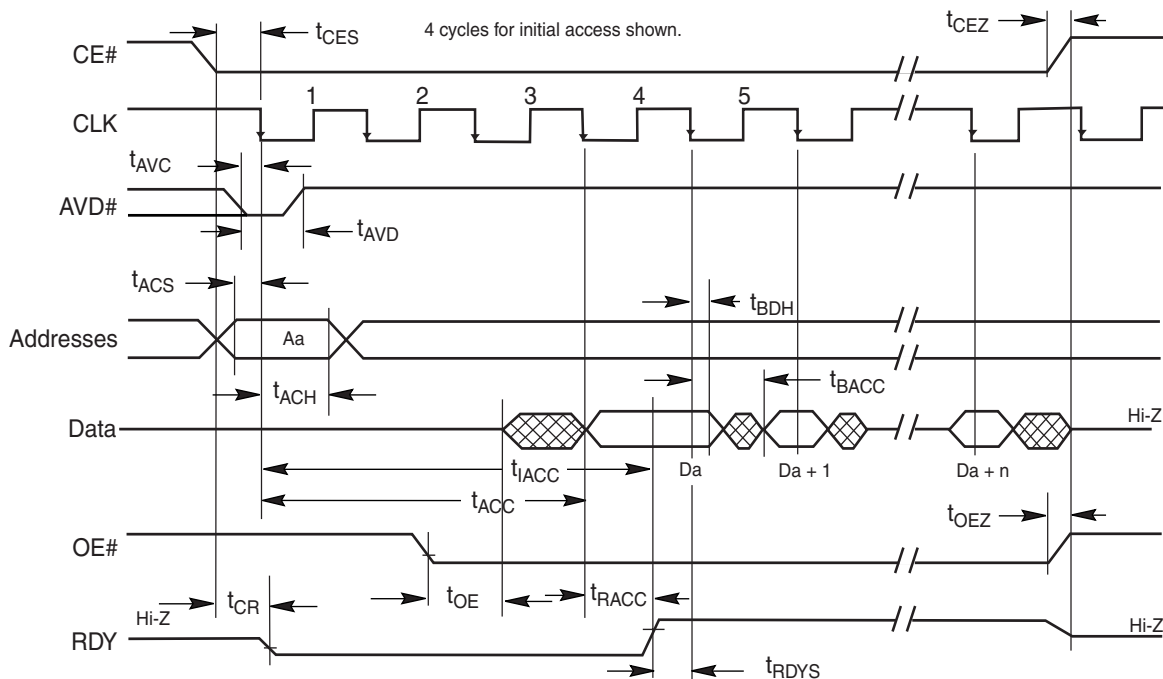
CE#
$t_{CES}$
4 cycles for initial access shown.
$t_{CEZ}$
CLK
1
2
3
4
5
$t_{AVC}$
AVD#
$t_{AVD}$
$t_{ACS}$
$t_{BDH}$
Addresses
Aa
$t_{ACH}$
$t_{BACC}$
Data
Hi-Z
$t_{IACC}$
Da
Da + 1
Da + n
$t_{ACC}$
OE#
$t_{OEZ}$
Hi-Z
$t_{CR}$
$t_{OE}$
$t_{RACC}$
RDY
Hi-Z
$t_{RDYS}$